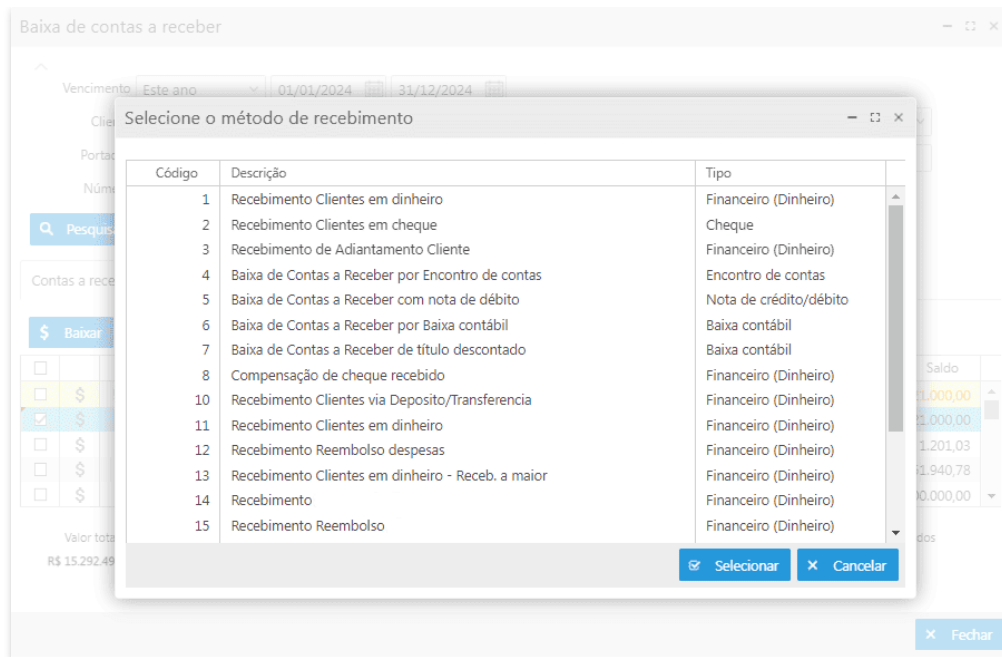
Baixa de contas a receber

Vencimento Este ano 01/01/2024 31/12/2024

Clie

Portad

Núm

Pesquis

Contas a rece

Baixar

Saldo

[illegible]1.000,00

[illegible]1.000,00

1.201,03

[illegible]1.940,78

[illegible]0.000,00

Valor tota

R$ 15.292,49

dos

Fechar

Selecione o método de recebimento

| Código | Descrição | Tipo |
|---|---|---|
| 1 | Recebimento Clientes em dinheiro | Financeiro (Dinheiro) |
| 2 | Recebimento Clientes em cheque | Cheque |
| 3 | Recebimento de Adiantamento Cliente | Financeiro (Dinheiro) |
| 4 | Baixa de Contas a Receber por Encontro de contas | Encontro de contas |
| 5 | Baixa de Contas a Receber com nota de débito | Nota de crédito/débito |
| 6 | Baixa de Contas a Receber por Baixa contábil | Baixa contábil |
| 7 | Baixa de Contas a Receber de título descontado | Baixa contábil |
| 8 | Compensação de cheque recebido | Financeiro (Dinheiro) |
| 10 | Recebimento Clientes via Deposito/Transferencia | Financeiro (Dinheiro) |
| 11 | Recebimento Clientes em dinheiro | Financeiro (Dinheiro) |
| 12 | Recebimento Reembolso despesas | Financeiro (Dinheiro) |
| 13 | Recebimento Clientes em dinheiro - Receb. a maior | Financeiro (Dinheiro) |
| 14 | Recebimento | Financeiro (Dinheiro) |
| 15 | Recebimento Reembolso | Financeiro (Dinheiro) |

Selecionar Cancelar